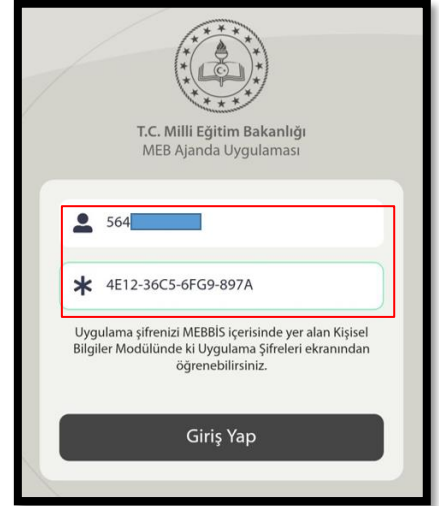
T.C. Milli Eğitim Bakanlığı
MEB Ajanda Uygulaması

564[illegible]

4E12-36C5-6FG9-897A

Uygulama şifrenizi MEBBİS içerisinde yer alan Kişisel Bilgiler Modülünde ki Uygulama Şifreleri ekranından öğrenebilirsiniz.

Giriş Yap